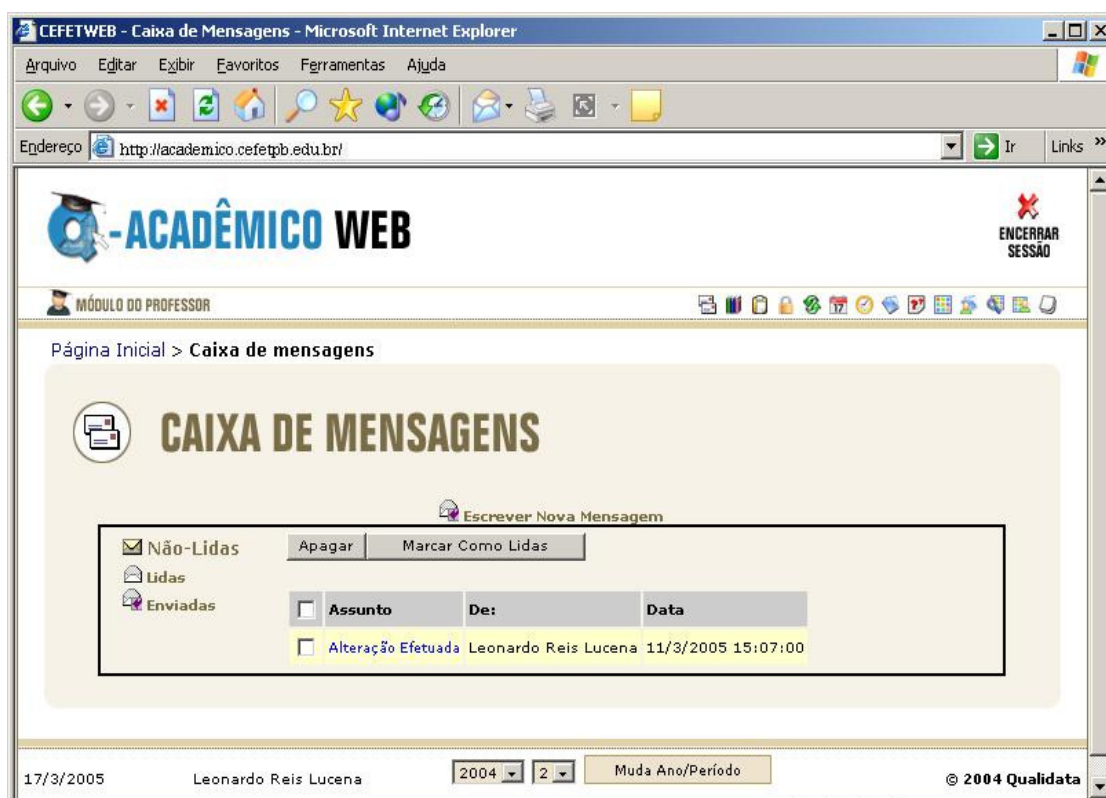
CEFETWEB - Caixa de Mensagens - Microsoft Internet Explorer

Arquivo Editar Exibir Favoritos Ferramentas Ajuda

Endereço http://academico.cefetpb.edu.br/ Ir Links

Q-ACADÊMICO WEB

ENCERRAR SESSÃO

MÓDULO DO PROFESSOR

Página Inicial > Caixa de mensagens

CAIXA DE MENSAGENS

Escrever Nova Mensagem

Não-Lidas
Lidas
Enviadas

Apagar | Marcar Como Lidas

| | Assunto | De: | Data |
|---|---|---|---|
| | Alteração Efetuada | Leonardo Reis Lucena | 11/3/2005 15:07:00 |

17/3/2005 Leonardo Reis Lucena 2004 2 Muda Ano/Período © 2004 Qualidata